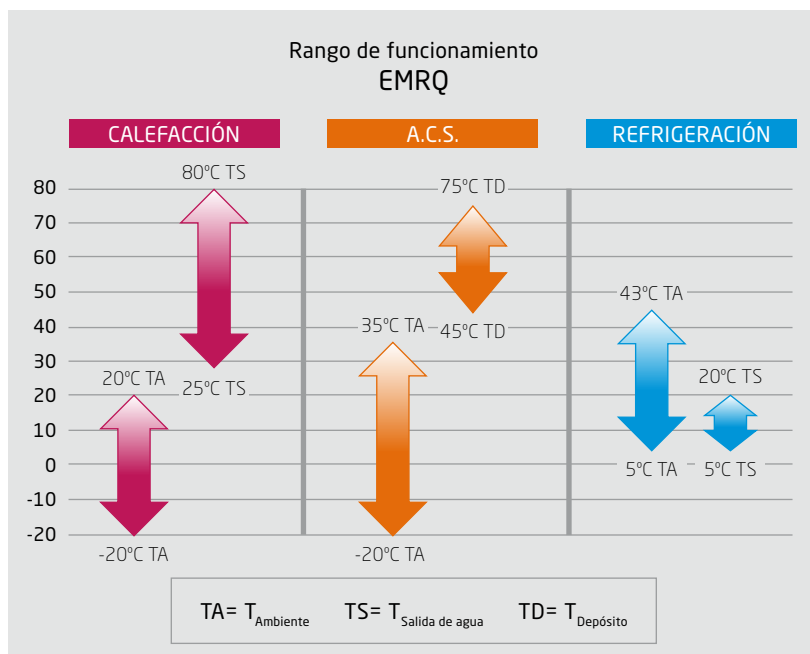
Rango de funcionamiento
EMRQ

CALEFACCIÓN

A.C.S.

REFRIGERACIÓN

80
70
60
50
40
30
20
10
0
-10
-20

80ºC TS
25ºC TS
20ºC TA
-20ºC TA

75ºC TD
45ºC TD
35ºC TA
-20ºC TA

43ºC TA
5ºC TA
20ºC TS
5ºC TS

TA= $T_{Ambiente}$ TS= $T_{Salida\ de\ agua}$ TD= $T_{Depósito}$